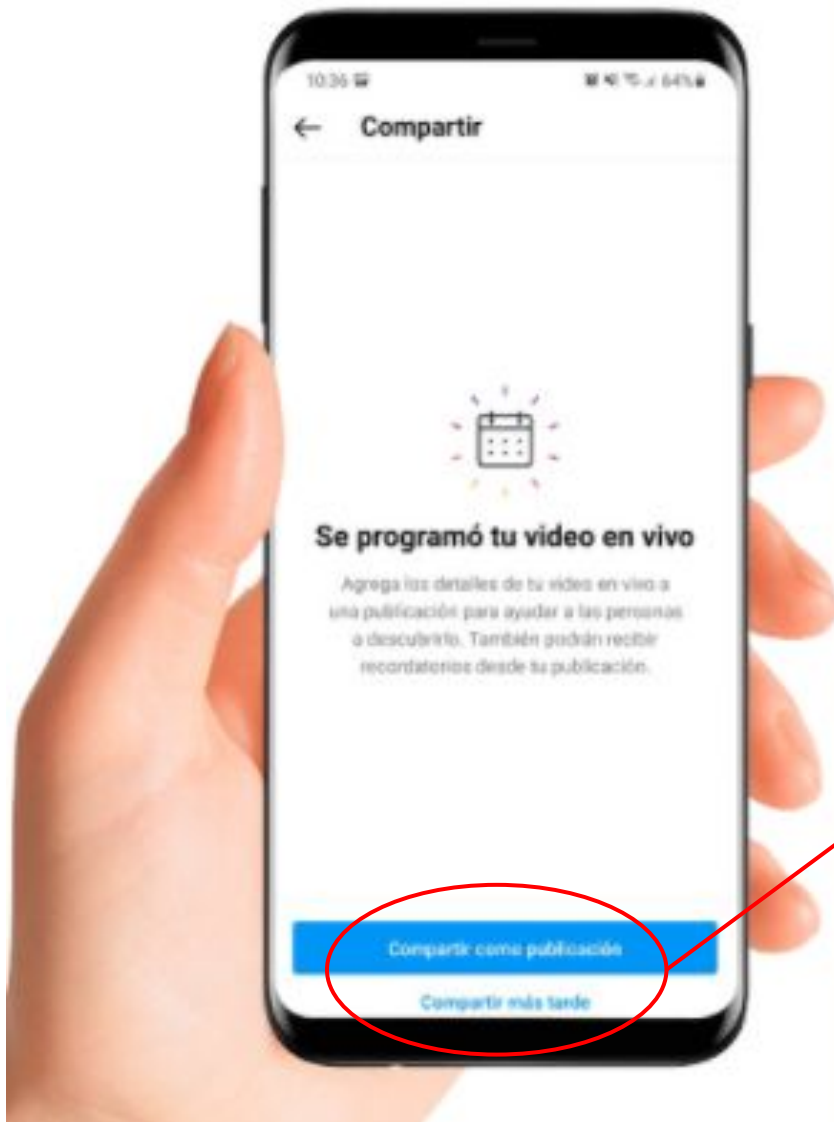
10:36

64%

← Compartir

Se programó tu video en vivo

Agrega los detalles de tu video en vivo a una publicación para ayudar a las personas a descubrirlo. También podrán recibir recordatorios desde tu publicación.

Compartir como publicación

Compartir más tarde